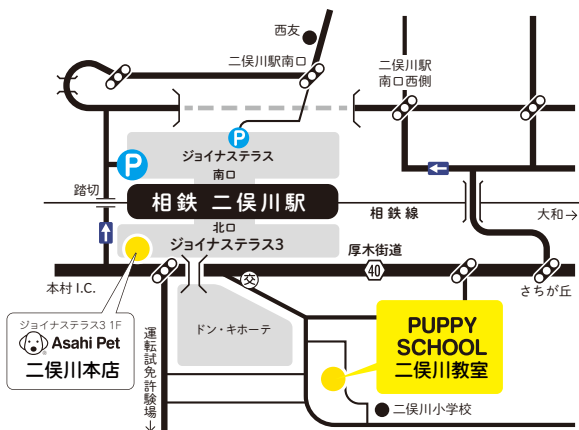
西友
二俣川駅南口
二俣川駅
南口西側
P
P
ジョイナステラス
南口
踏切
相鉄 二俣川駅
相鉄線
大和→
北口
ジョイナステラス3
厚木街道
40
交
本村 I.C.
さちが丘
ジョイナステラス3 1F
Asahi Pet
二俣川本店
運転試免許験場↓
ドン・キホーテ
PUPPY SCHOOL
二俣川教室
二俣川小学校